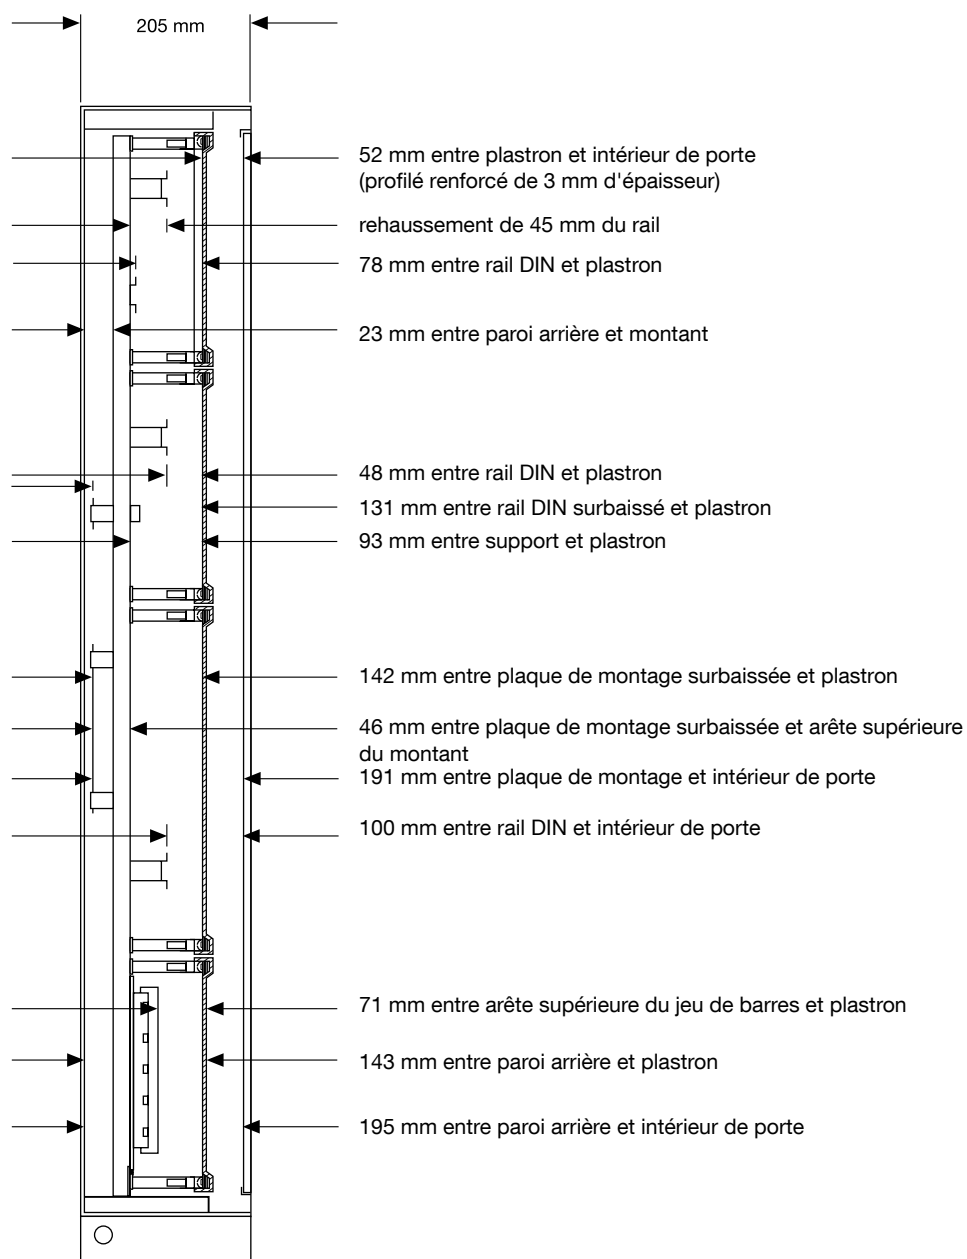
205 mm

52 mm entre plastron et intérieur de porte (profilé renforcé de 3 mm d'épaisseur)

rehaussement de 45 mm du rail

78 mm entre rail DIN et plastron

23 mm entre paroi arrière et montant

48 mm entre rail DIN et plastron

131 mm entre rail DIN surbaissé et plastron

93 mm entre support et plastron

142 mm entre plaque de montage surbaissée et plastron

46 mm entre plaque de montage surbaissée et arête supérieure du montant

191 mm entre plaque de montage et intérieur de porte

100 mm entre rail DIN et intérieur de porte

71 mm entre arête supérieure du jeu de barres et plastron

143 mm entre paroi arrière et plastron

195 mm entre paroi arrière et intérieur de porte